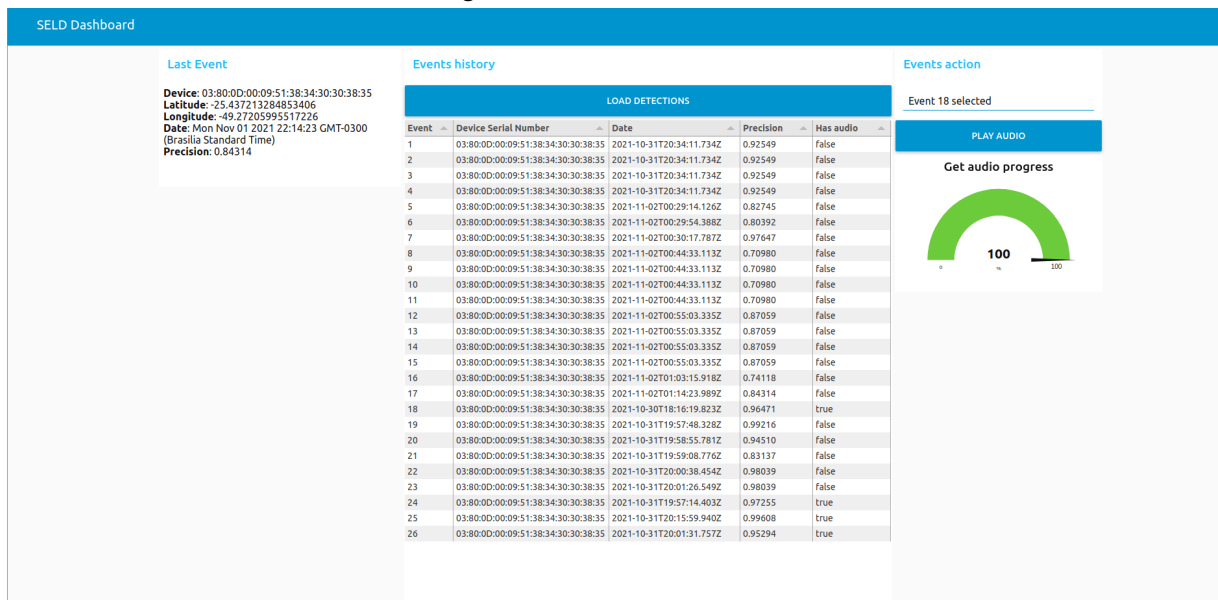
SELD Dashboard

Last Event

**Device**: 03:80:0D:00:09:51:38:34:30:30:38:35
**Latitude**: -25.437213284853406
**Longitude**: -49.27205995517226
**Date**: Mon Nov 01 2021 22:14:23 GMT-0300 (Brasilia Standard Time)
**Precision**: 0.84314

Events history

LOAD DETECTIONS

| Event | Device Serial Number | Date | Precision | Has audio |
|---|---|---|---|---|
| 1 | 03:80:0D:00:09:51:38:34:30:30:38:35 | 2021-10-31T20:34:11.734Z | 0.92549 | false |
| 2 | 03:80:0D:00:09:51:38:34:30:30:38:35 | 2021-10-31T20:34:11.734Z | 0.92549 | false |
| 3 | 03:80:0D:00:09:51:38:34:30:30:38:35 | 2021-10-31T20:34:11.734Z | 0.92549 | false |
| 4 | 03:80:0D:00:09:51:38:34:30:30:38:35 | 2021-10-31T20:34:11.734Z | 0.92549 | false |
| 5 | 03:80:0D:00:09:51:38:34:30:30:38:35 | 2021-11-02T00:29:14.126Z | 0.82745 | false |
| 6 | 03:80:0D:00:09:51:38:34:30:30:38:35 | 2021-11-02T00:29:54.388Z | 0.80392 | false |
| 7 | 03:80:0D:00:09:51:38:34:30:30:38:35 | 2021-11-02T00:30:17.787Z | 0.97647 | false |
| 8 | 03:80:0D:00:09:51:38:34:30:30:38:35 | 2021-11-02T00:44:33.113Z | 0.70980 | false |
| 9 | 03:80:0D:00:09:51:38:34:30:30:38:35 | 2021-11-02T00:44:33.113Z | 0.70980 | false |
| 10 | 03:80:0D:00:09:51:38:34:30:30:38:35 | 2021-11-02T00:44:33.113Z | 0.70980 | false |
| 11 | 03:80:0D:00:09:51:38:34:30:30:38:35 | 2021-11-02T00:44:33.113Z | 0.70980 | false |
| 12 | 03:80:0D:00:09:51:38:34:30:30:38:35 | 2021-11-02T00:55:03.335Z | 0.87059 | false |
| 13 | 03:80:0D:00:09:51:38:34:30:30:38:35 | 2021-11-02T00:55:03.335Z | 0.87059 | false |
| 14 | 03:80:0D:00:09:51:38:34:30:30:38:35 | 2021-11-02T00:55:03.335Z | 0.87059 | false |
| 15 | 03:80:0D:00:09:51:38:34:30:30:38:35 | 2021-11-02T00:55:03.335Z | 0.87059 | false |
| 16 | 03:80:0D:00:09:51:38:34:30:30:38:35 | 2021-11-02T01:03:15.918Z | 0.74118 | false |
| 17 | 03:80:0D:00:09:51:38:34:30:30:38:35 | 2021-11-02T01:14:23.989Z | 0.84314 | false |
| 18 | 03:80:0D:00:09:51:38:34:30:30:38:35 | 2021-10-30T18:16:19.823Z | 0.96471 | true |
| 19 | 03:80:0D:00:09:51:38:34:30:30:38:35 | 2021-10-31T19:57:48.328Z | 0.99216 | false |
| 20 | 03:80:0D:00:09:51:38:34:30:30:38:35 | 2021-10-31T19:58:55.781Z | 0.94510 | false |
| 21 | 03:80:0D:00:09:51:38:34:30:30:38:35 | 2021-10-31T19:59:08.776Z | 0.83137 | false |
| 22 | 03:80:0D:00:09:51:38:34:30:30:38:35 | 2021-10-31T20:00:38.454Z | 0.98039 | false |
| 23 | 03:80:0D:00:09:51:38:34:30:30:38:35 | 2021-10-31T20:01:26.549Z | 0.98039 | false |
| 24 | 03:80:0D:00:09:51:38:34:30:30:38:35 | 2021-10-31T19:57:14.403Z | 0.97255 | true |
| 25 | 03:80:0D:00:09:51:38:34:30:30:38:35 | 2021-10-31T20:15:59.940Z | 0.99608 | true |
| 26 | 03:80:0D:00:09:51:38:34:30:30:38:35 | 2021-10-31T20:01:31.757Z | 0.95294 | true |

Events action

Event 18 selected

PLAY AUDIO

Get audio progress

100
%
0
100